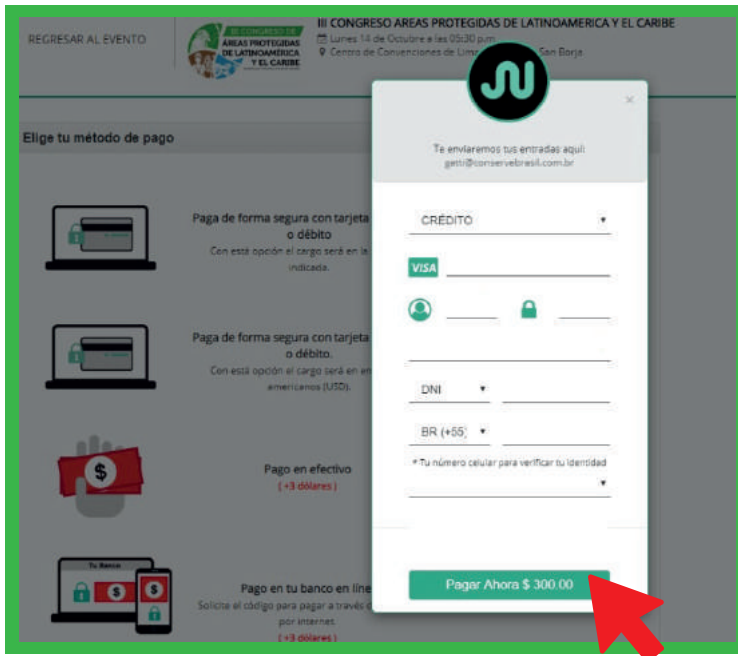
REGRESAR AL EVENTO

III CONGRESO DE ÁREAS PROTEGIDAS DE LATINOAMÉRICA Y EL CARIBE

III CONGRESO AREAS PROTEGIDAS DE LATINOAMERICA Y EL CARIBE
Lunes 14 de Octubre a las 05:30 p.m.
Centro de Convenciones de Lima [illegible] San Borja

Elige tu método de pago

Paga de forma segura con tarjeta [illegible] o débito
Con esta opción el cargo será en la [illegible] indicada.

Paga de forma segura con tarjeta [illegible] o débito.
Con esta opción el cargo será en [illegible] americanos (USD).

Pago en efectivo
( +3 dólares )

Tu Banco

Pago en tu banco en lin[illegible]
Solicita el código para pagar a través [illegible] por internet.
( +3 dólares )

×

Te enviaremos tus entradas aquí:
getti@conservebrasil.com.br

CRÉDITO

VISA

DNI

BR (+55)

* Tu número celular para verificar tu identidad

Pagar Ahora $ 300.00